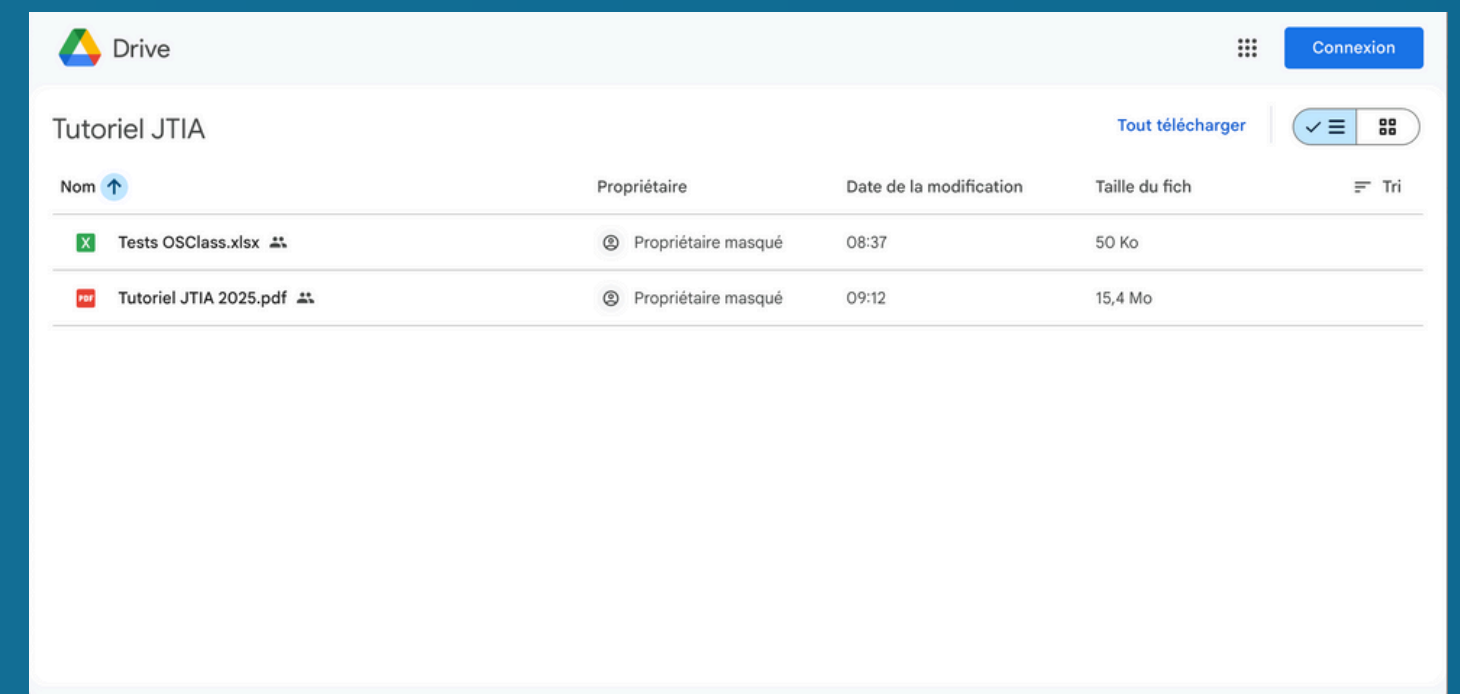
Drive

Connexion

Tutoriel JTIA

Tout télécharger

| Nom | Propriétaire | Date de la modification | Taille du fich | Tri |
|---|---|---|---|---|
| Tests OSClass.xlsx | Propriétaire masqué | 08:37 | 50 Ko | |
| Tutoriel JTIA 2025.pdf | Propriétaire masqué | 09:12 | 15,4 Mo | |